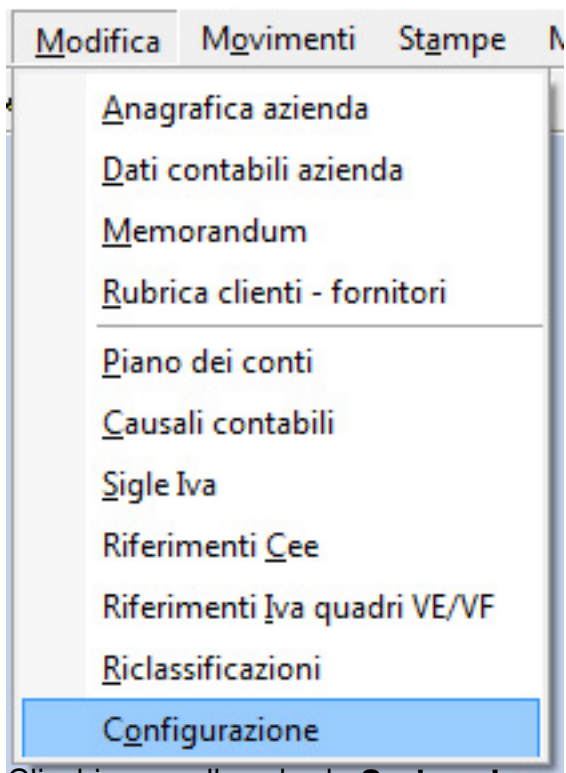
Modifica Movimenti Stampe M

Anagrafica azienda
Dati contabili azienda
Memorandum
Rubrica clienti - fornitori
Piano dei conti
Causali contabili
Sigle Iva
Riferimenti Cee
Riferimenti Iva quadri VE/VF
Riclassificazioni
Configurazione

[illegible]